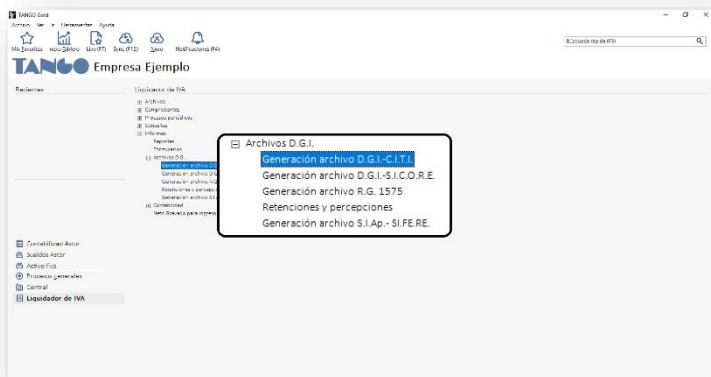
TANGO Gold
Archivo Ver ir Herramientas Ayuda
Mis Favoritos nexo Sistema Doc (F7) Sync (F12) Nexo Notificaciones (F4)
Búsqueda rápida (F3)
TANGO Empresa Ejemplo

Recientes

Liquidador de IVA
Archivos
Comprobantes
Procesos periódicos
Consultas
Informes
Reportes
Formularios
Archivos D.G.I.
Generación archivo D.G.I.
Generación archivo D.G.I.
Generación archivo R.G.
Retenciones y percepciones
Generación archivo S.I.
Contabilidad
Vista Resumen para Impresión

Archivos D.G.I.
Generación archivo D.G.I.-C.I.T.I.
Generación archivo D.G.I.-S.I.C.O.R.E.
Generación archivo R.G. 1575
Retenciones y percepciones
Generación archivo S.I.Ap.- SI.FE.RE.

Contabilidad Astor
Sueldos Astor
Activo Fijo
Procesos generales
Central
Liquidador de IVA